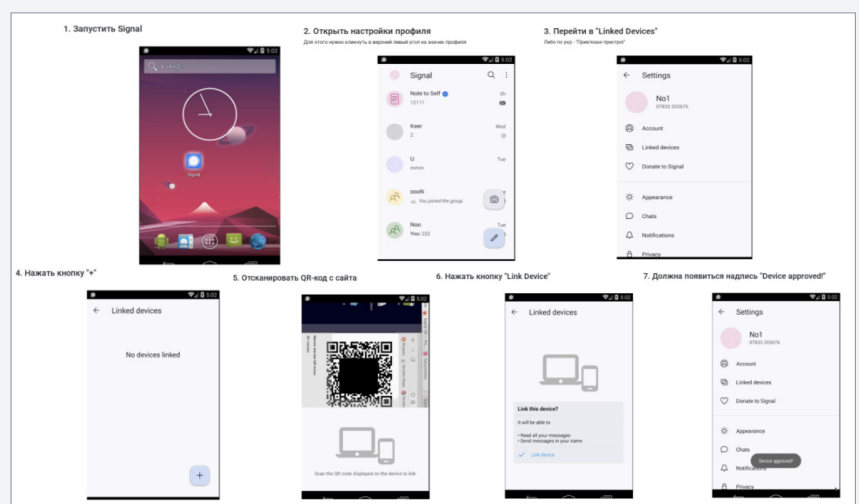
1. Запустить Signal

5:02

Signal

2. Открыть настройки профиля

Для этого нужно кликнуть в верхний левый угол на значок профиля

5:02

Signal

Note to Self

12:11

Kser

Wed

U

Tue

mmm

zooN

You joined the group

Noo

Tue

3. Перейти в "Linked Devices"

Либо по укр - "Пов'язані пристрої"

5:02

Settings

No1

Account

Linked devices

Donate to Signal

Appearance

Chats

Notifications

Privacy

4. Нажать кнопку "+"

5:02

Linked devices

No devices linked

+

5. Отсканировать QR-код с сайта

5:02

Scan the QR code displayed on the device to link

6. Нажать кнопку "Link Device"

5:02

Linked devices

Link this device?

It will be able to

• Read all your messages
• Send messages in your name

Link device

7. Должна появиться надпись "Device approved!"

5:02

Settings

No1

Account

Linked devices

Donate to Signal

Appearance

Chats

Notifications

Device approved!

Privacy